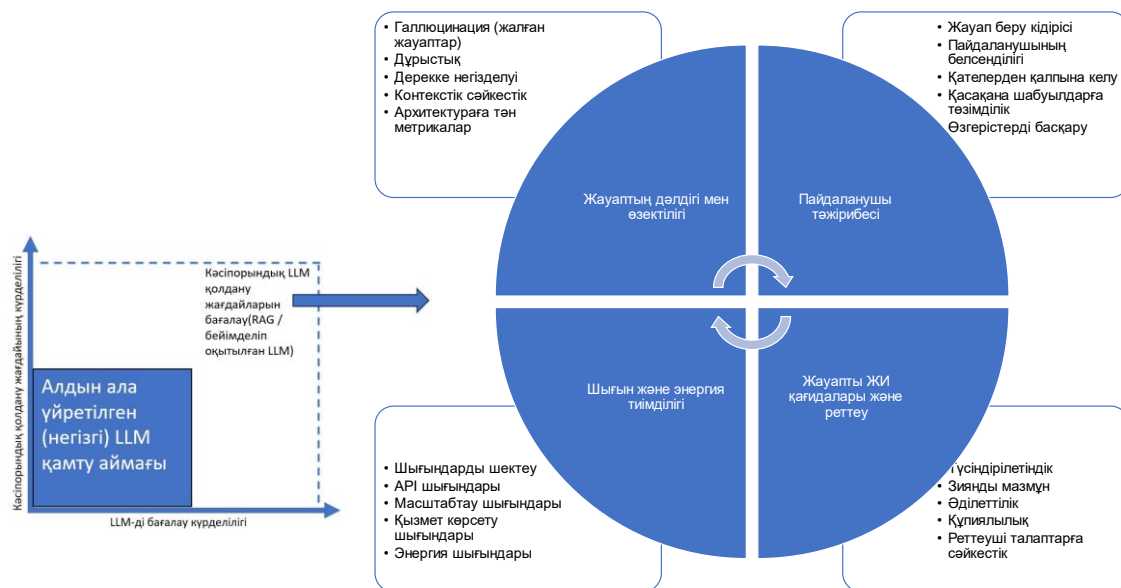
- Галлюцинация (жалған жауаптар)
- Дұрыстық
- Дерекке негізделуі
- Контекстік сәйкестік
- Архитектураға тән метрикалар

- Жауап беру кідірісі
- Пайдаланушының белсенділігі
- Қателерден қалпына келу
- Қасақана шабуылдарға төзімділік
Өзгерістерді басқару

Жауаптың дәлдігі мен өзектілігі

Пайдаланушы тәжірибесі

Шығын және энергия тиімділігі

Жауапты ЖИ қағидалары және реттеу

Кәсіпорындық қолдану жағдайының күрделілігі

Кәсіпорындық LLM қолдану жағдайларын бағалау(RAG / бейімделіп оқытылған LLM)

Алдын ала үйретілген (негізгі) LLM қамту аймағы

LLM-ді бағалау күрделілігі

- Шығындарды шектеу
- API шығындары
- Масштабтау шығындары
- Қызмет көрсету шығындары
- Энергия шығындары

Түсіндірілетіндік
- Зиянды мазмұн
- Әділеттілік
- Құпиялылық
- Реттеуші талаптарға сәйкестік